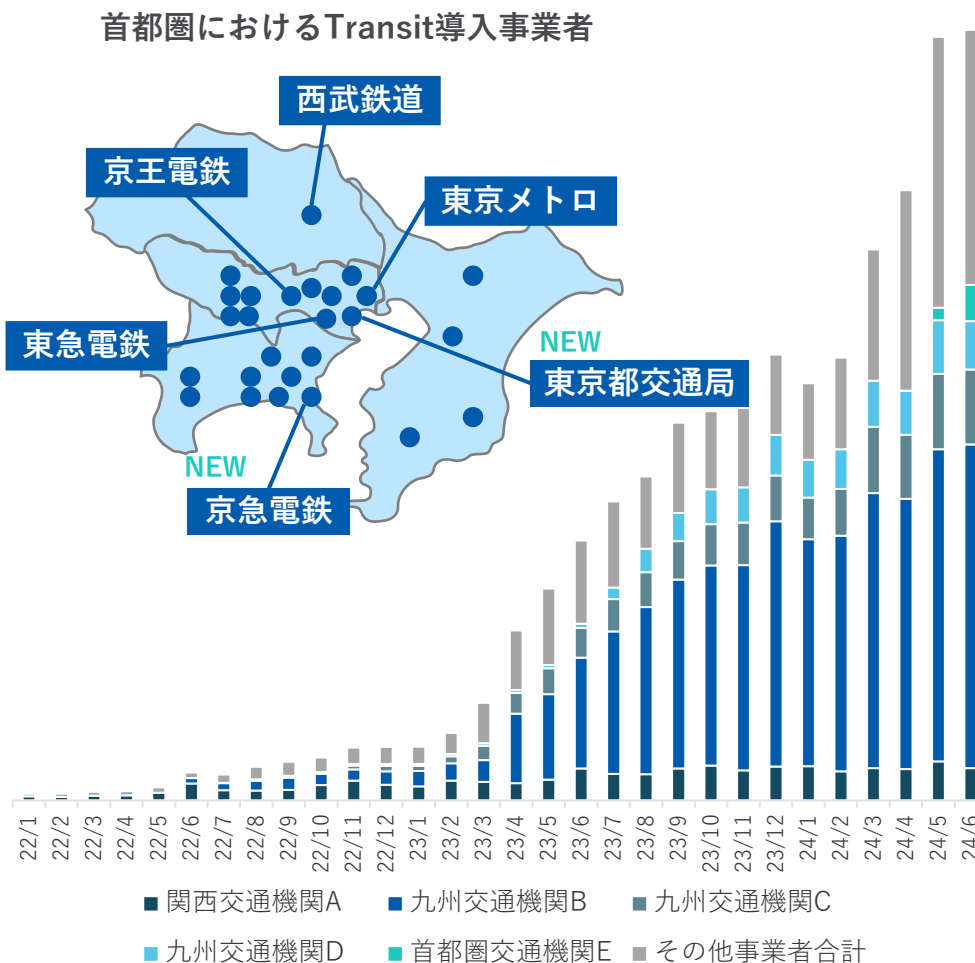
首都圏におけるTransit導入事業者

西武鉄道

京王電鉄

東京メトロ

東急電鉄

NEW

東京都交通局

NEW

京急電鉄

22/1
22/2
22/3
22/4
22/5
22/6
22/7
22/8
22/9
22/10
22/11
22/12
23/1
23/2
23/3
23/4
23/5
23/6
23/7
23/8
23/9
23/10
23/11
23/12
24/1
24/2
24/3
24/4
24/5
24/6

■ 関西交通機関A ■ 九州交通機関B ■ 九州交通機関C
■ 九州交通機関D ■ 首都圏交通機関E ■ その他事業者合計